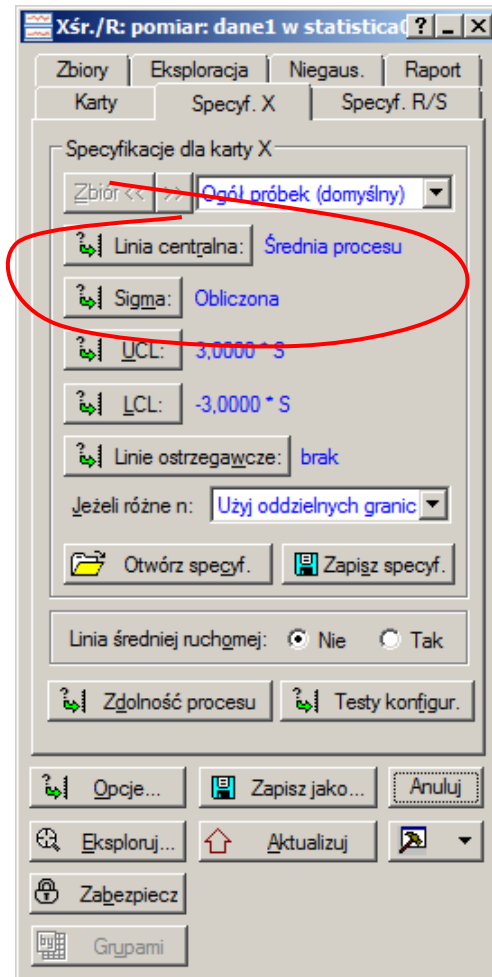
Xśr./R: pomiar: dane1 w statistica( ? _ X

Zbiory | Eksploracja | Niegaus. | Raport
Karty | Specyf. X | Specyf. R/S

Specyfikacje dla karty X

Zbiór << | >> | Ogół próbek (domyślny)

Linia centralna: Średnia procesu

Sigma: Obliczona

UCL: 3,0000 * S

LCL: -3,0000 * S

Linie ostrzegawcze: brak

Jeżeli różne n: Użyj oddzielnych granic

Otwórz specyf. | Zapisz specyf.

Linia średniej ruchomej: Nie Tak

Zdolność procesu | Testy konfigur.

Opcje... | Zapisz jako... | Anuluj

Eksploruj... | Aktualizuj

Zabezpiecz

Grupami